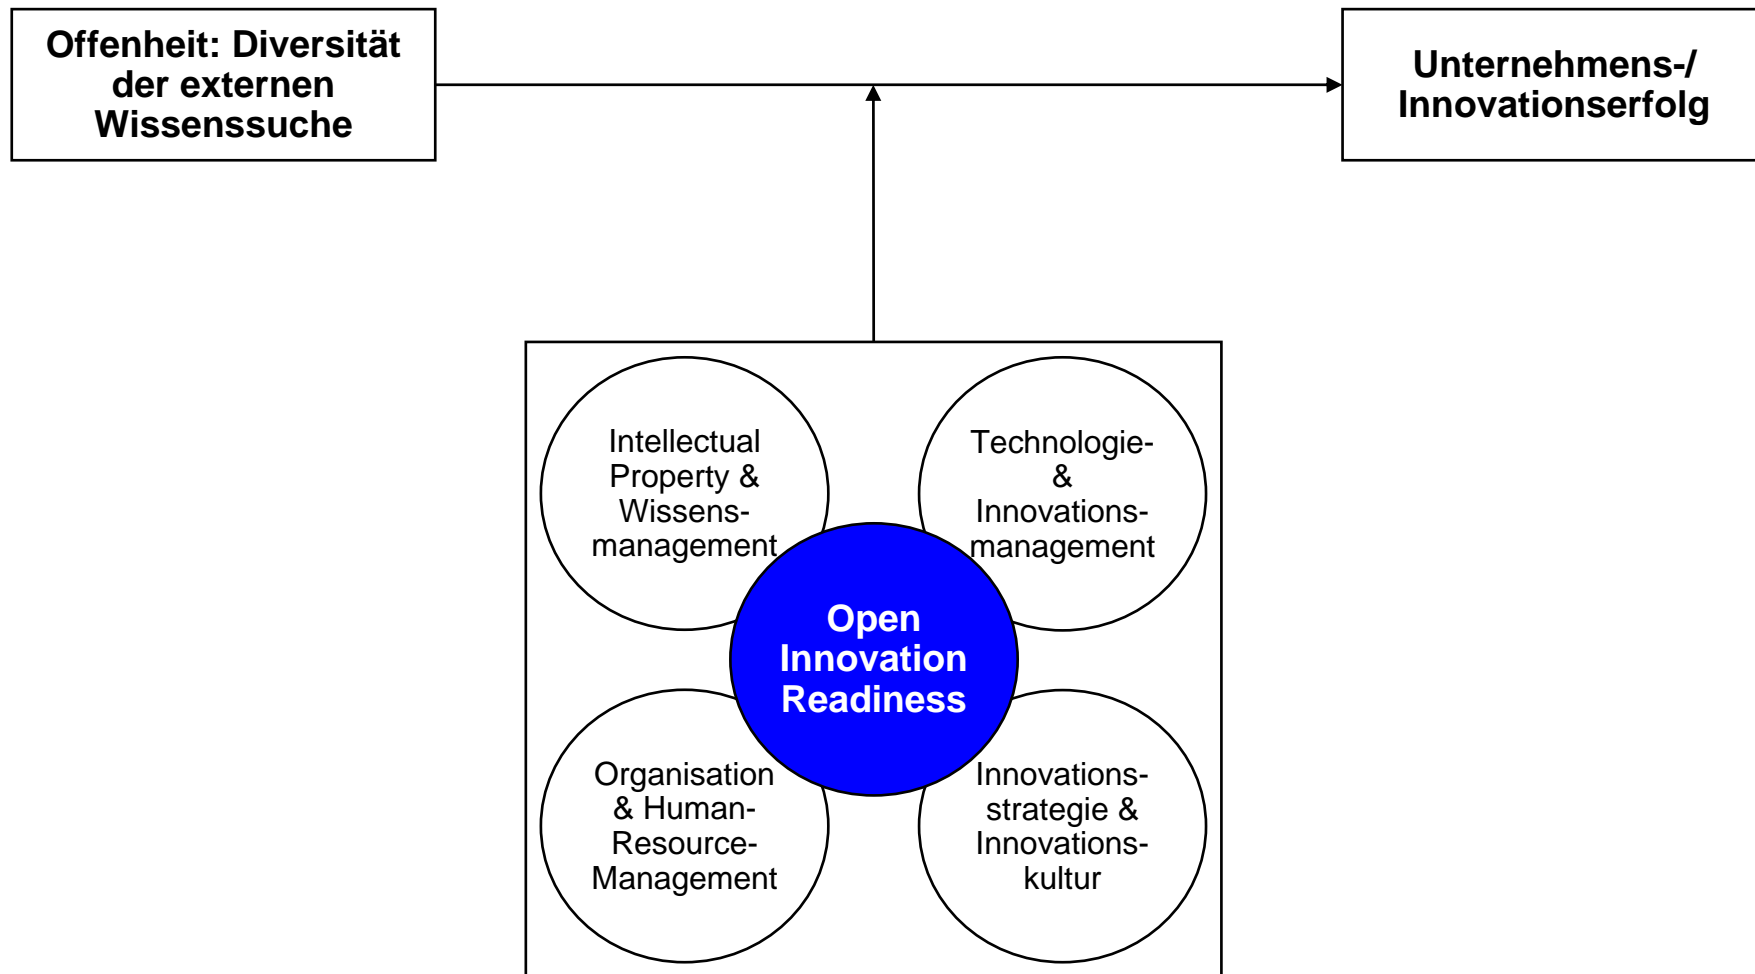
Offenheit: Diversität der externen Wissenssuche

Unternehmens-/ Innovationserfolg

Intellectual Property & Wissensmanagement

Technologie- & Innovationsmanagement

Open Innovation Readiness

Organisation & Human-Resource-Management

Innovationsstrategie & Innovationskultur